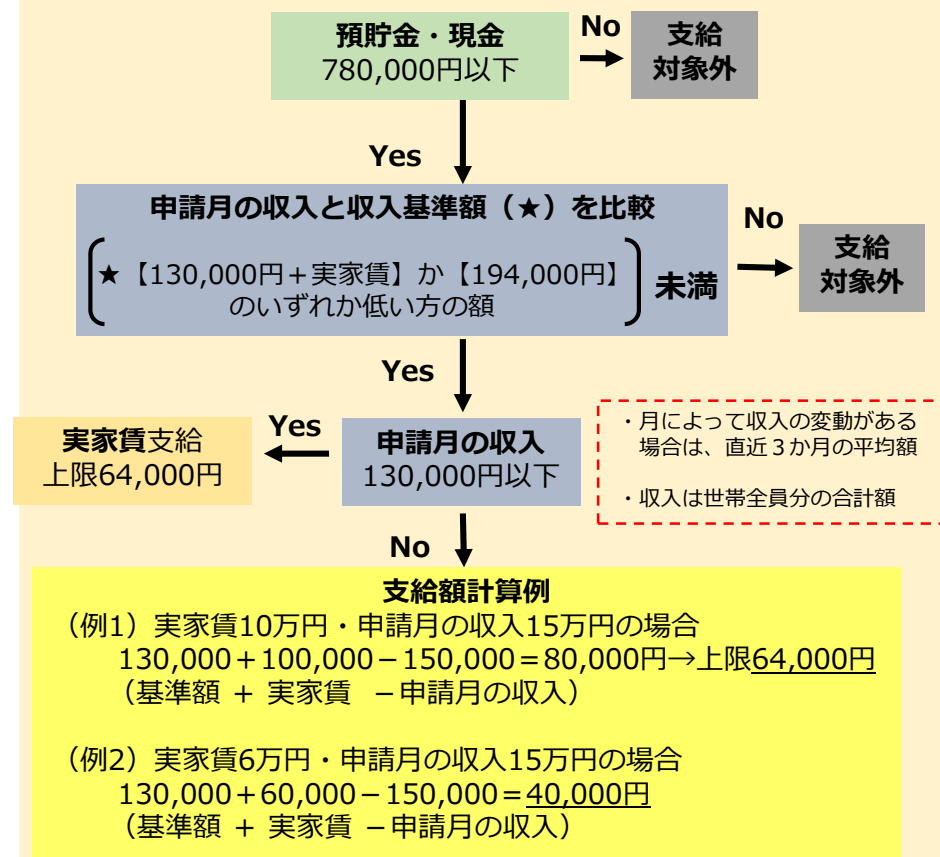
預貯金・現金
780,000円以下

No

支給
対象外

Yes

申請月の収入と収入基準額（★）を比較

★【130,000円＋実家賃】か【194,000円】
のいずれか低い方の額

未満

No

支給
対象外

Yes

・月によって収入の変動がある場合は、直近３か月の平均額

・収入は世帯全員分の合計額

実家賃支給
上限64,000円

Yes

申請月の収入
130,000円以下

No

支給額計算例
（例1）実家賃10万円・申請月の収入15万円の場合
130,000＋100,000－150,000＝80,000円→上限64,000円
（基準額 ＋ 実家賃 －申請月の収入）

（例2）実家賃6万円・申請月の収入15万円の場合
130,000＋60,000－150,000＝40,000円
（基準額 ＋ 実家賃 －申請月の収入）